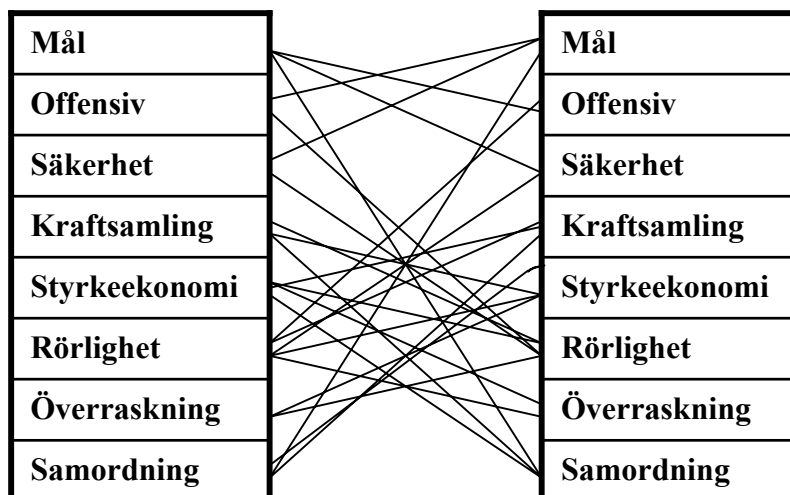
| Mål |
|---|
| Offensiv |
| Säkerhet |
| Kraftsamling |
| Styrkeekonomi |
| Rörlighet |
| Överraskning |
| Samordning |

| Mål |
|---|
| Offensiv |
| Säkerhet |
| Kraftsamling |
| Styrkeekonomi |
| Rörlighet |
| Överraskning |
| Samordning |